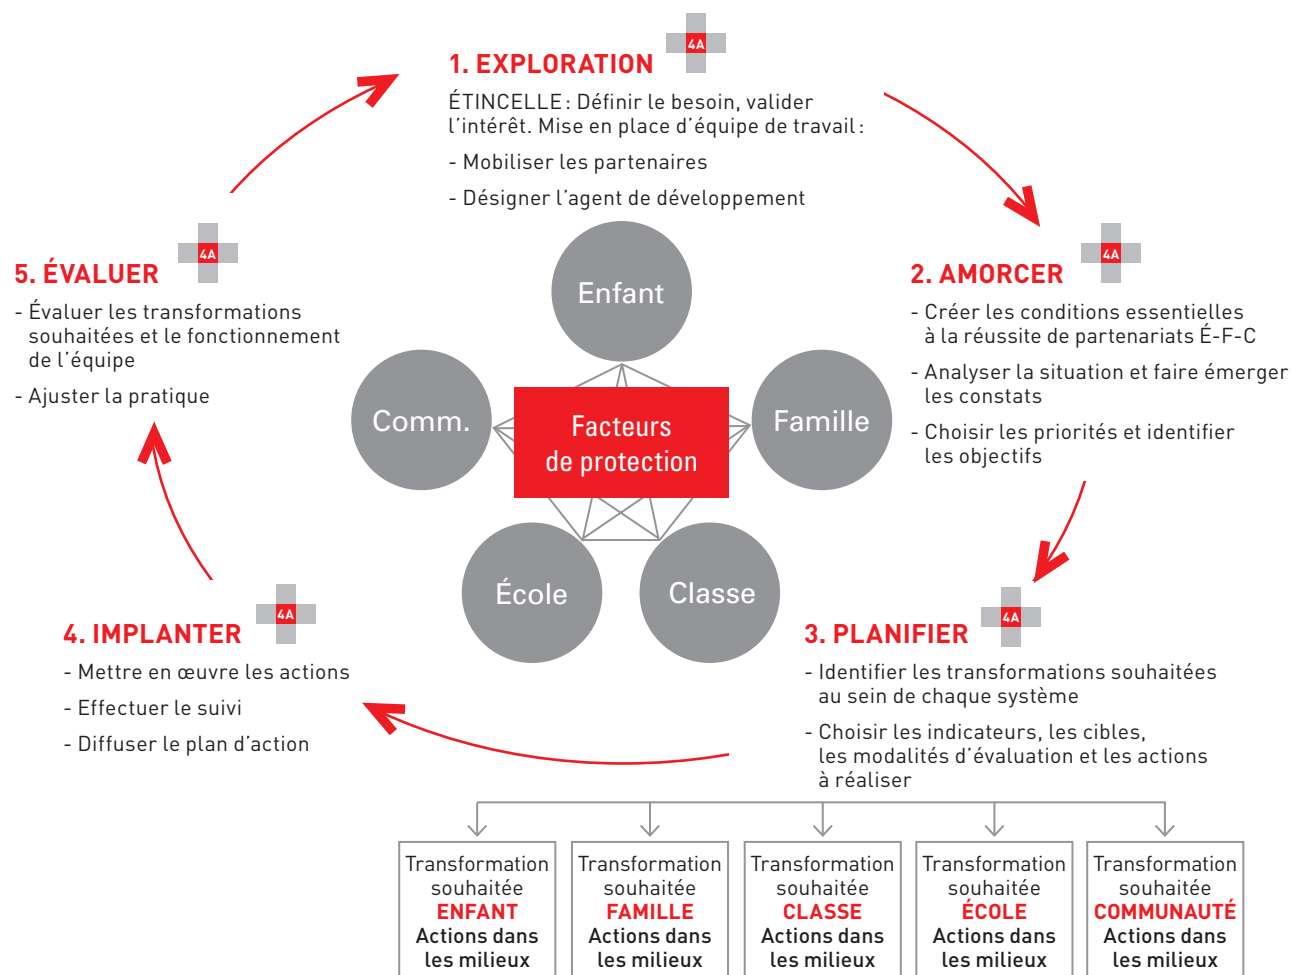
1. EXPLORATION 4A

ÉTINCELLE : Définir le besoin, valider l'intérêt. Mise en place d'équipe de travail :

- Mobiliser les partenaires

- Désigner l'agent de développement

2. AMORCER 4A

- Créer les conditions essentielles à la réussite de partenariats É-F-C

- Analyser la situation et faire émerger les constats

- Choisir les priorités et identifier les objectifs

3. PLANIFIER 4A

- Identifier les transformations souhaitées au sein de chaque système

- Choisir les indicateurs, les cibles, les modalités d'évaluation et les actions à réaliser

4. IMPLANTER 4A

- Mettre en œuvre les actions

- Effectuer le suivi

- Diffuser le plan d'action

5. ÉVALUER 4A

- Évaluer les transformations souhaitées et le fonctionnement de l'équipe

- Ajuster la pratique

Enfant

Famille

Classe

École

Comm.

Facteurs de protection

| Transformation souhaitée ENFANT Actions dans les milieux | Transformation souhaitée FAMILLE Actions dans les milieux | Transformation souhaitée CLASSE Actions dans les milieux | Transformation souhaitée ÉCOLE Actions dans les milieux | Transformation souhaitée COMMUNAUTÉ Actions dans les milieux |
|---|---|---|---|---|